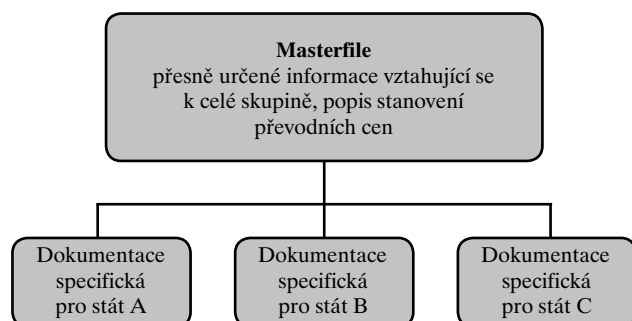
Masterfile
přesně určené informace vztahující se k celé skupině, popis stanovení převodních cen

Dokumentace specifická pro stát A

Dokumentace specifická pro stát B

Dokumentace specifická pro stát C